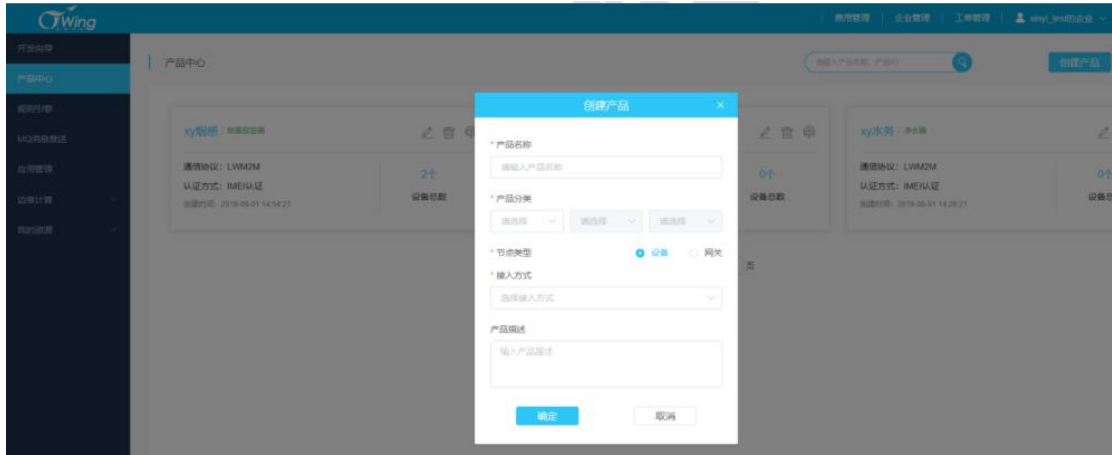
CTWing

费用管理 | 企业管理 | 工单管理 | xinyi_test的企业

开发向导
产品中心
规则引擎
MQ消息推送
应用管理
边缘计算
我的资源

产品中心

搜索入产品名称、产品ID

创建产品

xy烟感 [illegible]

通信协议：LWM2M
认证方式：IMEI认证
创建时间：2019-08-01 14:54:21

2个
设备总数

0个
设备总数

xy水务 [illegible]

通信协议：LWM2M
认证方式：IMEI认证
创建时间：2019-08-01 14:28:21

0个
设备总数

页

创建产品

* 产品名称
请输入产品名称

* 产品分类
请选择 请选择 请选择

* 节点类型 设备 网关

* 接入方式
选择接入方式

产品描述
输入产品描述

确定 取消